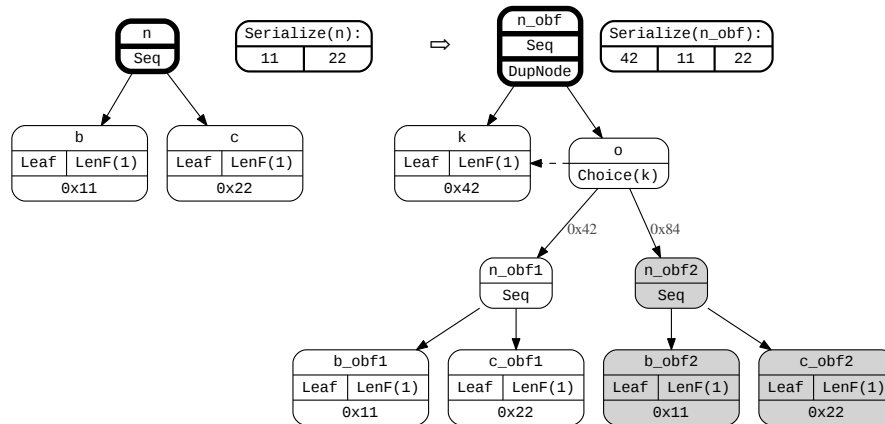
n
Seq

Serialize(n):
| 11 | 22 |
|---|---|

b
Leaf | LenF(1)
0x11

c
Leaf | LenF(1)
0x22

⇨

n_obf
Seq
DupNode

Serialize(n_obf):
| 42 | 11 | 22 |
|---|---|---|

k
Leaf | LenF(1)
0x42

o
Choice(k)

0x42
0x84

n_obf1
Seq

n_obf2
Seq

b_obf1
Leaf | LenF(1)
0x11

c_obf1
Leaf | LenF(1)
0x22

b_obf2
Leaf | LenF(1)
0x11

c_obf2
Leaf | LenF(1)
0x22